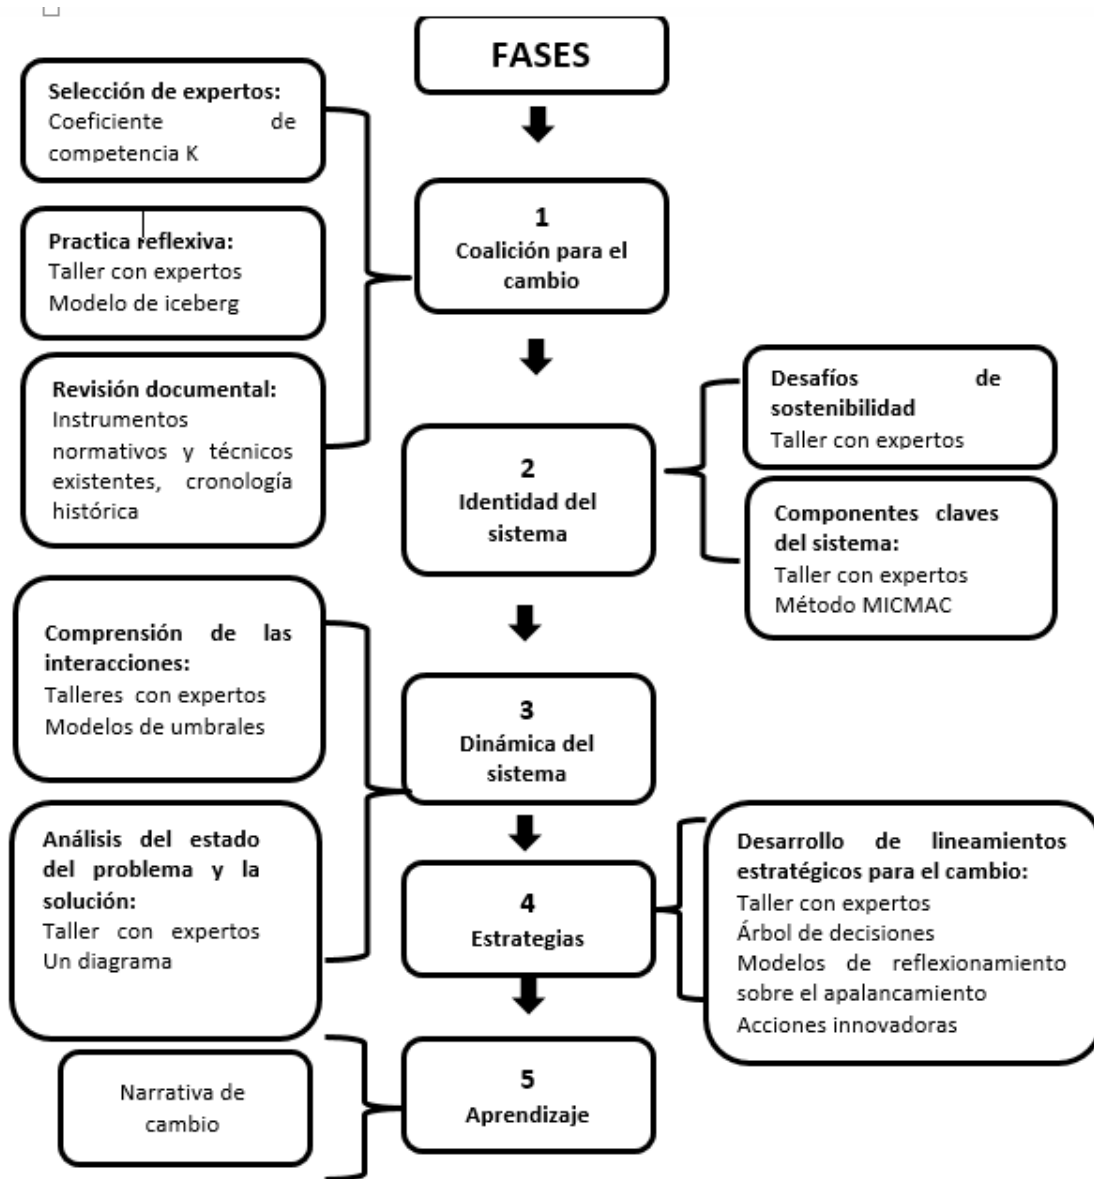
FASES

Selección de expertos:
Coeficiente de competencia K

Practica reflexiva:
Taller con expertos
Modelo de iceberg

Revisión documental:
Instrumentos normativos y técnicos existentes, cronología histórica

1
Coalición para el cambio

2
Identidad del sistema

Desafíos de sostenibilidad
Taller con expertos

Componentes claves del sistema:
Taller con expertos
Método MICMAC

Comprensión de las interacciones:
Talleres con expertos
Modelos de umbrales

Análisis del estado del problema y la solución:
Taller con expertos
Un diagrama

3
Dinámica del sistema

4
Estrategias

Desarrollo de lineamientos estratégicos para el cambio:
Taller con expertos
Árbol de decisiones
Modelos de reflexionamiento sobre el apalancamiento
Acciones innovadoras

Narrativa de cambio

5
Aprendizaje